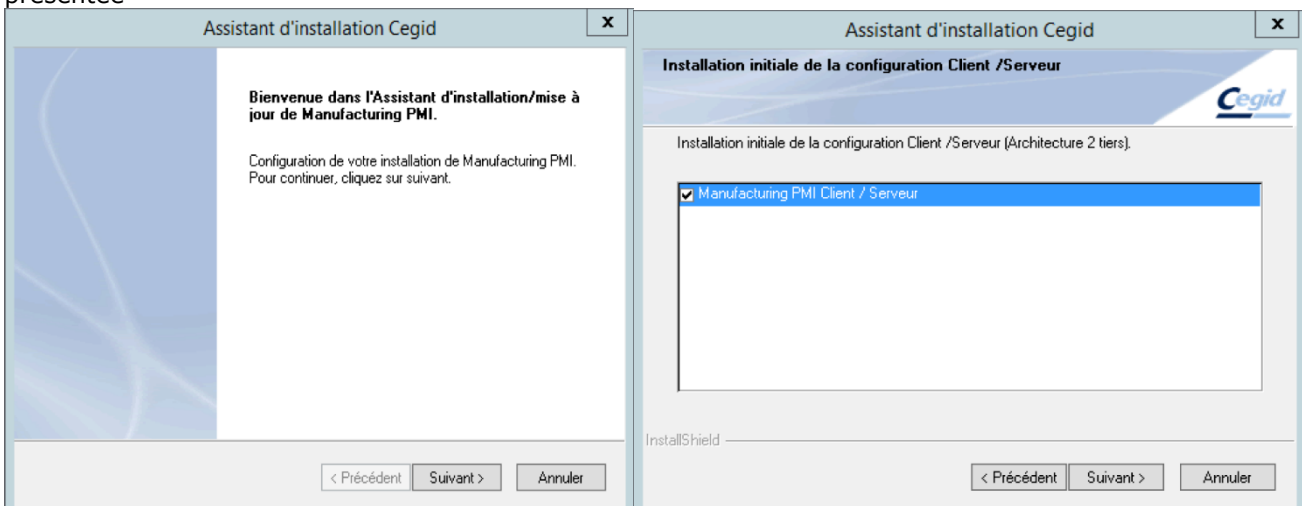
présentée

Assistant d'installation Cegid

x

Bienvenue dans l'Assistant d'installation/mise à jour de Manufacturing PMI.

Configuration de votre installation de Manufacturing PMI. Pour continuer, cliquez sur suivant.

< Précédent | Suivant > | Annuler

Assistant d'installation Cegid

x

Installation initiale de la configuration Client /Serveur

Cegid

Installation initiale de la configuration Client /Serveur (Architecture 2 tiers).

Manufacturing PMI Client / Serveur

InstallShield

< Précédent | Suivant > | Annuler